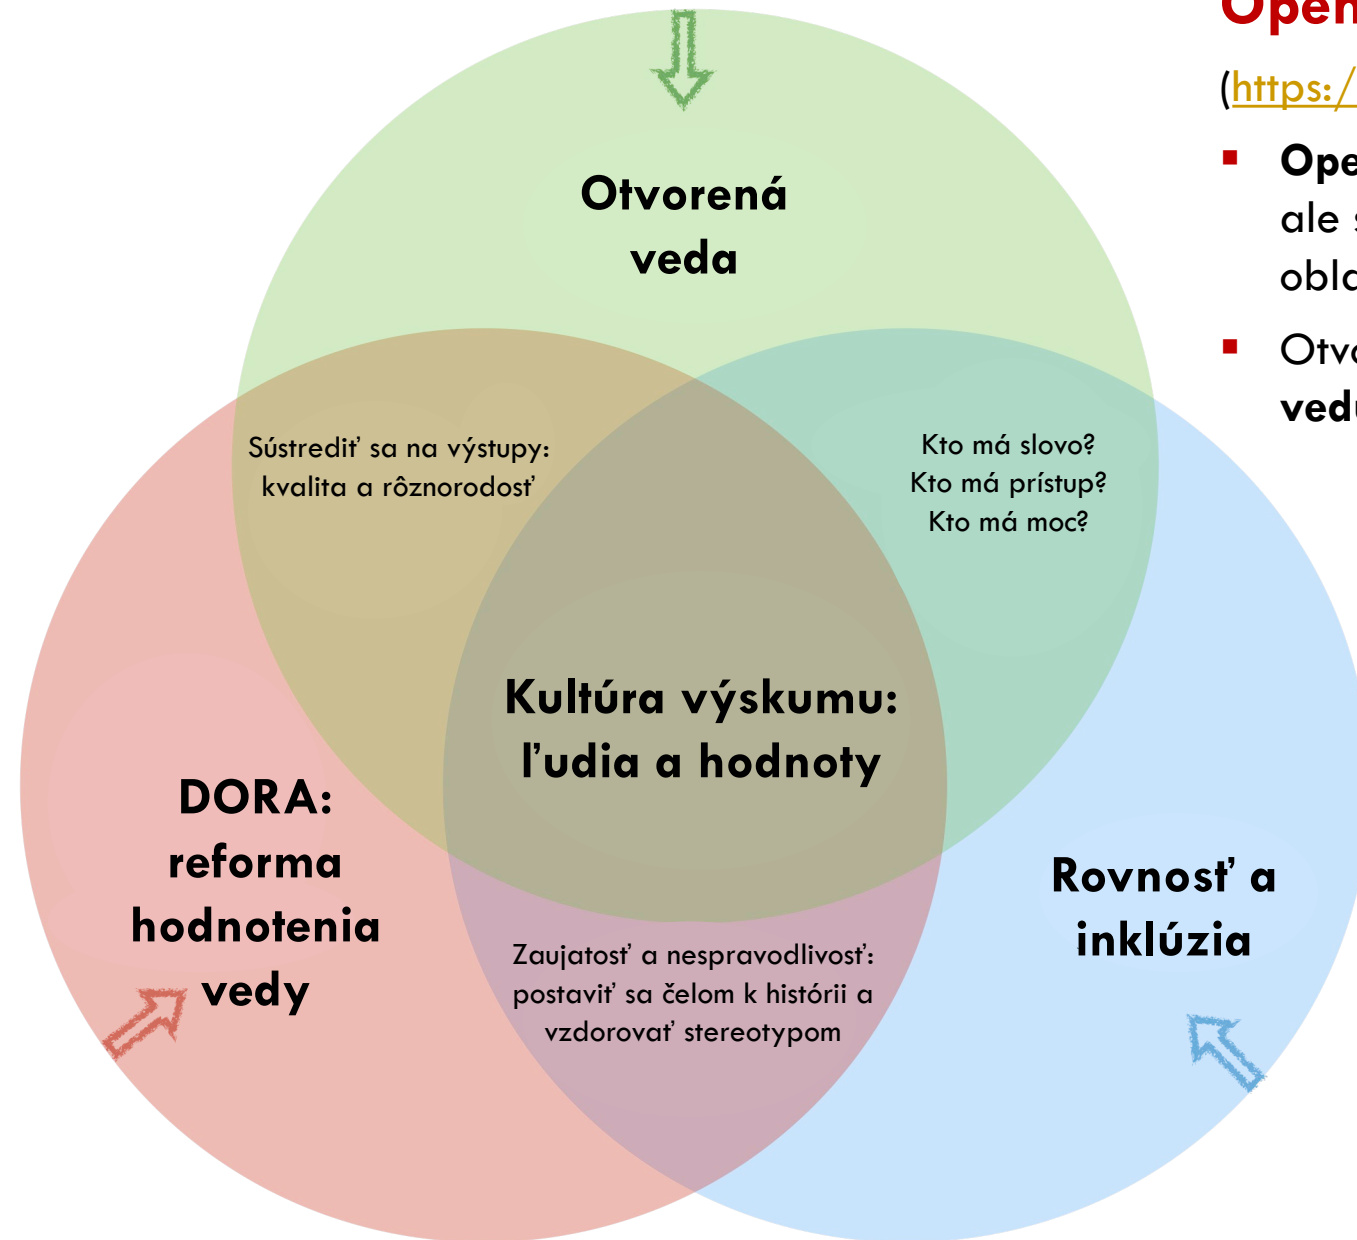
Otvorená veda

Sústrediť sa na výstupy: kvalita a rôznorodosť

Kto má slovo? Kto má prístup? Kto má moc?

Kultúra výskumu: ľudia a hodnoty

DORA: reforma hodnotenia vedy

Rovnosť a inklúzia

Zaujatosť a nespravodlivosť: postaviť sa čelom k histórii a vzdorovať stereotypom

Open

(https:/

▪ Ope ale obla

▪ Otvo vedu